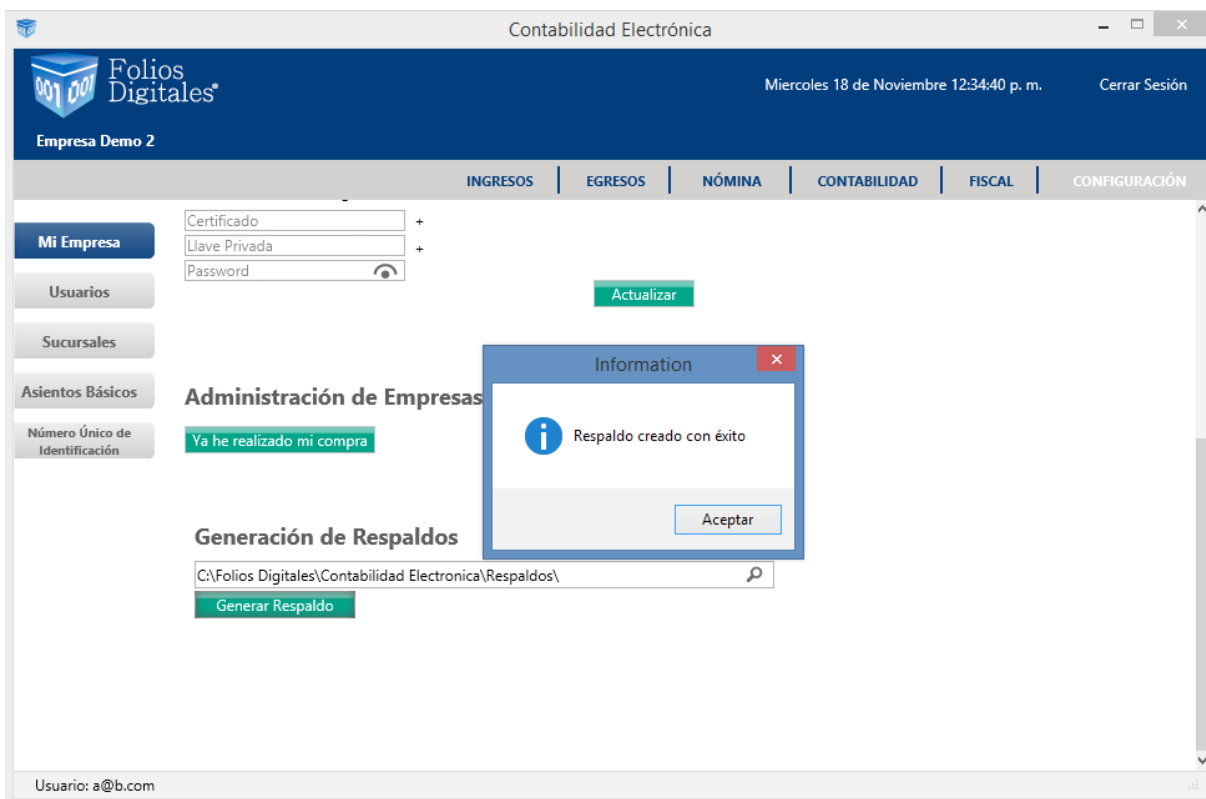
Contabilidad Electrónica

001 001 Folios Digitales

Empresa Demo 2

Miercoles 18 de Noviembre 12:34:40 p. m.

Cerrar Sesión

INGRESOS | EGRESOS | NÓMINA | CONTABILIDAD | FISCAL | CONFIGURACIÓN

Mi Empresa

Usuarios

Sucursales

Asientos Básicos

Número Único de Identificación

Certificado +

Llave Privada +

Password

Actualizar

Administración de Empresas

Ya he realizado mi compra

Generación de Respaldos

C:\Folios Digitales\Contabilidad Electronica\Respaldos\

Generar Respaldo

Information

Respaldo creado con éxito

Aceptar

Usuario: a@b.com